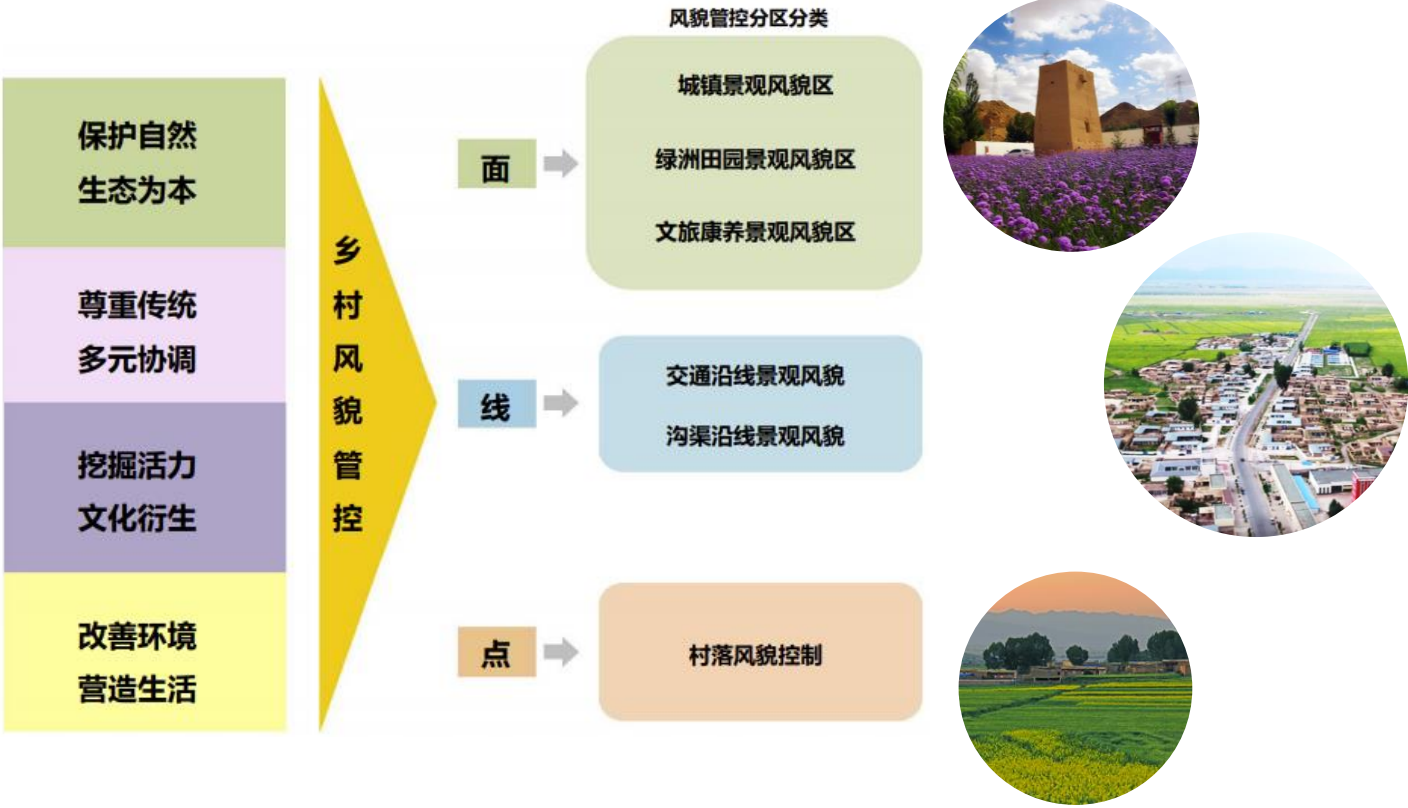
保护自然
生态为本

尊重传统
多元协调

挖掘活力
文化衍生

改善环境
营造生活

乡村风貌管控

风貌管控分区分类

面

城镇景观风貌区
绿洲田园景观风貌区
文旅康养景观风貌区

线

交通沿线景观风貌
沟渠沿线景观风貌

点

村落风貌控制